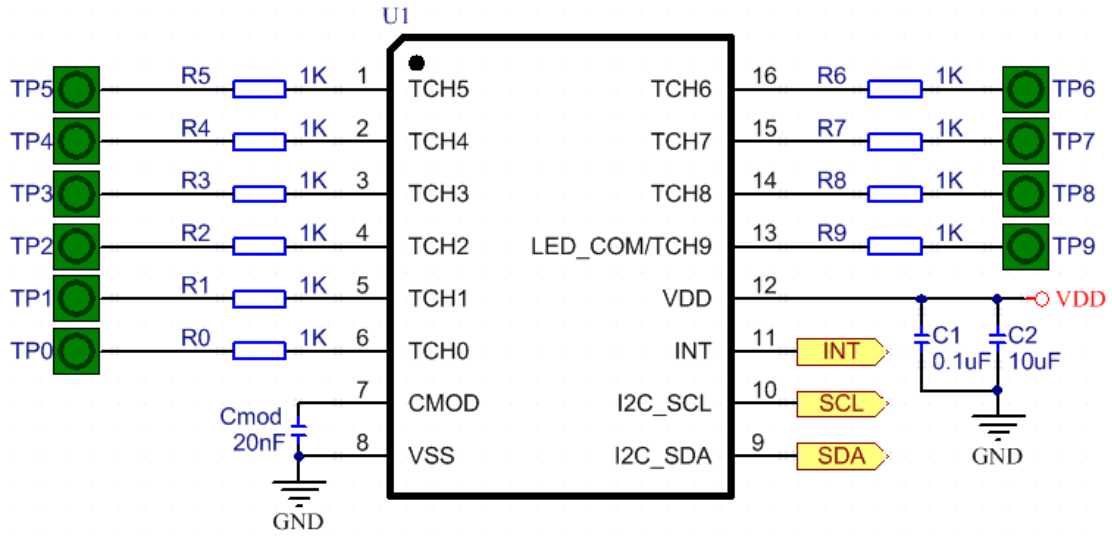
U1

TP5 R5 1K 1 TCH5
TP4 R4 1K 2 TCH4
TP3 R3 1K 3 TCH3
TP2 R2 1K 4 TCH2
TP1 R1 1K 5 TCH1
TP0 R0 1K 6 TCH0
7 CMOD
Cmod 20nF
8 VSS
GND

TCH6 16 R6 1K TP6
TCH7 15 R7 1K TP7
TCH8 14 R8 1K TP8
LED_COM/TCH9 13 R9 1K TP9
VDD 12 VDD
C1 0.1uF
C2 10uF
INT 11 INT
I2C_SCL 10 SCL
I2C_SDA 9 SDA
GND